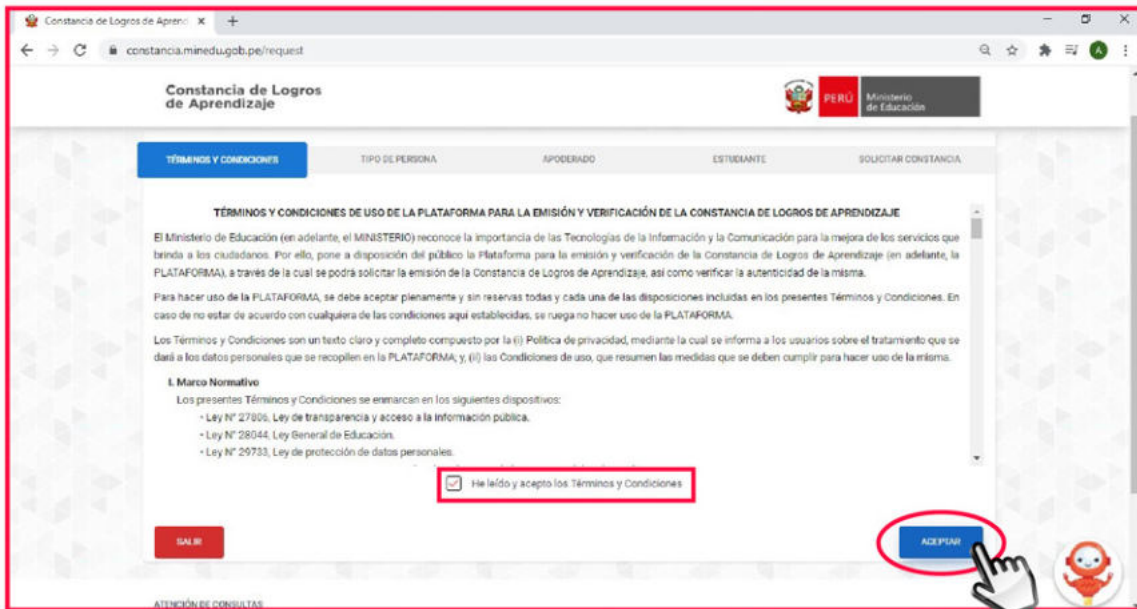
Constancia de Logros de Aprend ×

constancia.minedu.gob.pe/request

Constancia de Logros de Aprendizaje

PERÚ Ministerio de Educación

TÉRMINOS Y CONDICIONES | TIPO DE PERSONA | APODERADO | ESTUDIANTE | SOLICITAR CONSTANCIA

TÉRMINOS Y CONDICIONES DE USO DE LA PLATAFORMA PARA LA EMISIÓN Y VERIFICACIÓN DE LA CONSTANCIA DE LOGROS DE APRENDIZAJE

El Ministerio de Educación (en adelante, el MINISTERIO) reconoce la importancia de las Tecnologías de la Información y la Comunicación para la mejora de los servicios que brinda a los ciudadanos. Por ello, pone a disposición del público la Plataforma para la emisión y verificación de la Constancia de Logros de Aprendizaje (en adelante, la PLATAFORMA), a través de la cual se podrá solicitar la emisión de la Constancia de Logros de Aprendizaje, así como verificar la autenticidad de la misma.

Para hacer uso de la PLATAFORMA, se debe aceptar plenamente y sin reservas todas y cada una de las disposiciones incluidas en los presentes Términos y Condiciones. En caso de no estar de acuerdo con cualquiera de las condiciones aquí establecidas, se ruega no hacer uso de la PLATAFORMA.

Los Términos y Condiciones son un texto claro y completo compuesto por la (i) Política de privacidad, mediante la cual se informa a los usuarios sobre el tratamiento que se dará a los datos personales que se recopilen en la PLATAFORMA; y, (ii) las Condiciones de uso, que resumen las medidas que se deben cumplir para hacer uso de la misma.

I. Marco Normativo

Los presentes Términos y Condiciones se enmarcan en los siguientes dispositivos:

• Ley N° 27806, Ley de transparencia y acceso a la información pública.
• Ley N° 28044, Ley General de Educación.
• Ley N° 29733, Ley de protección de datos personales.

He leído y acepto los Términos y Condiciones

SALIR

ACEPTAR

ATENCIÓN DE CONSULTAS